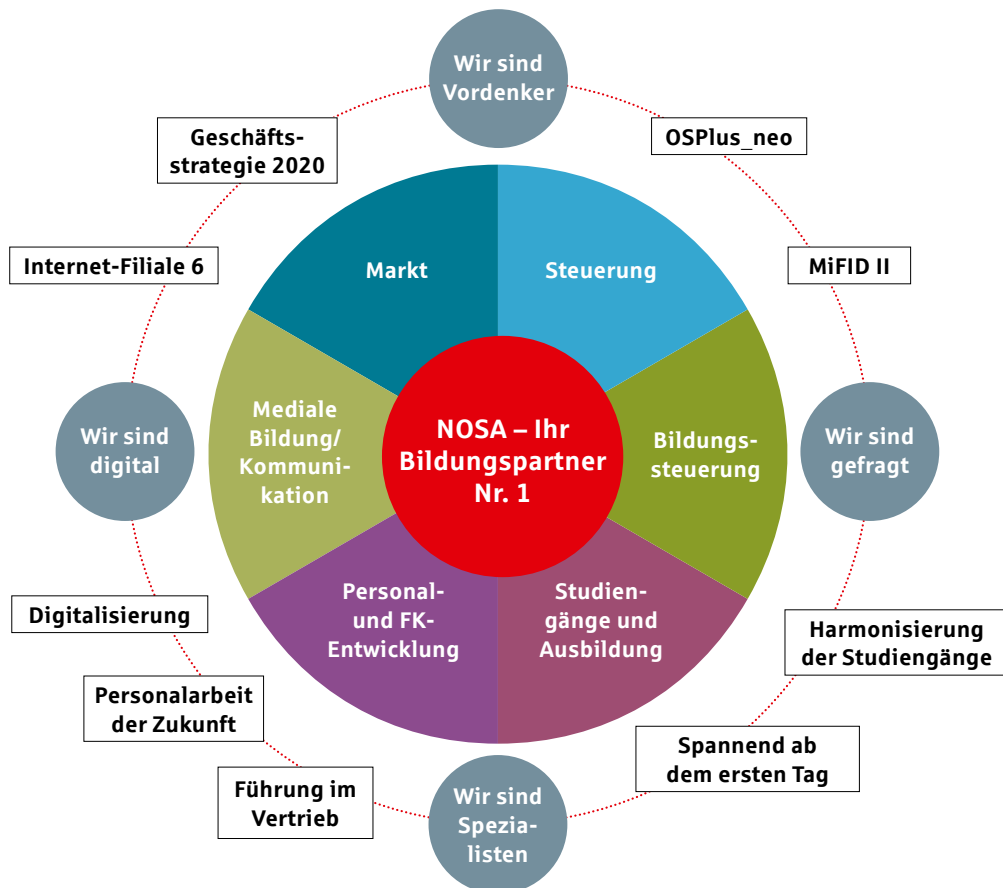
Wir sind Vordenker

Geschäfts-strategie 2020

OSPlus_neo

Internet-Filiale 6

MiFID II

Markt

Steuerung

Mediale Bildung/ Kommuni-kation

NOSA – Ihr Bildungspartner Nr. 1

Bildungs-steuerung

Wir sind digital

Wir sind gefragt

Personal- und FK-Entwicklung

Studien-gänge und Ausbildung

Digitalisierung

Harmonisierung der Studiengänge

Personalarbeit der Zukunft

Spannend ab dem ersten Tag

Führung im Vertrieb

Wir sind Spezia-listen